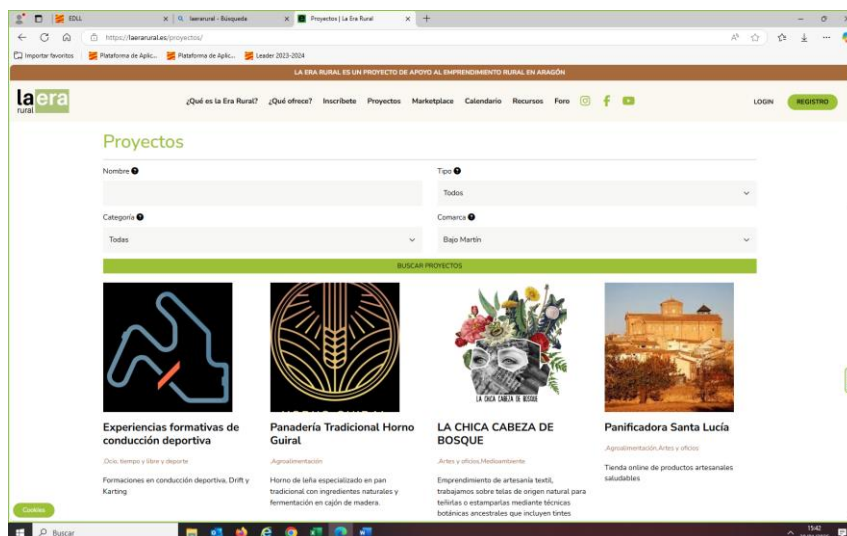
EDLL | laerarural - Búsqueda | Proyectos | La Era Rural

https://laerarural.es/proyectos/

Importar favoritos | Plataforma de Aplic... | Plataforma de Aplic... | Leader 2023-2024

LA ERA RURAL ES UN PROYECTO DE APOYO AL EMPRENDIMIENTO RURAL EN ARAGÓN

la era rural

¿Qué es la Era Rural? ¿Qué ofrece? Inscríbete Proyectos Marketplace Calendario Recursos Foro

LOGIN REGISTRO

Proyectos

Nombre

Tipo

Todos

Categoría

Todas

Comarca

Bajo Martín

BUSCAR PROYECTOS

HORNO GUIRAL

LA CHICA CABEZA DE BOSQUE

Experiencias formativas de conducción deportiva

Ocio, tiempo y libre y deporte

Formaciones en conducción deportiva, Drift y Karting

Panadería Tradicional Horno Guiral

Agroalimentación

Horno de leña especializado en pan tradicional con ingredientes naturales y fermentación en cajón de madera.

LA CHICA CABEZA DE BOSQUE

Artes y oficios,Medioambiente

Emprendimiento de artesanía textil, trabajamos sobre telas de origen natural para teñirlas o estamparlas mediante técnicas botánicas ancestrales que incluyen tintes

Panificadora Santa Lucía

Agroalimentación,Artes y oficios

Tienda online de productos artesanales saludables

Cookies

Buscar

15:42